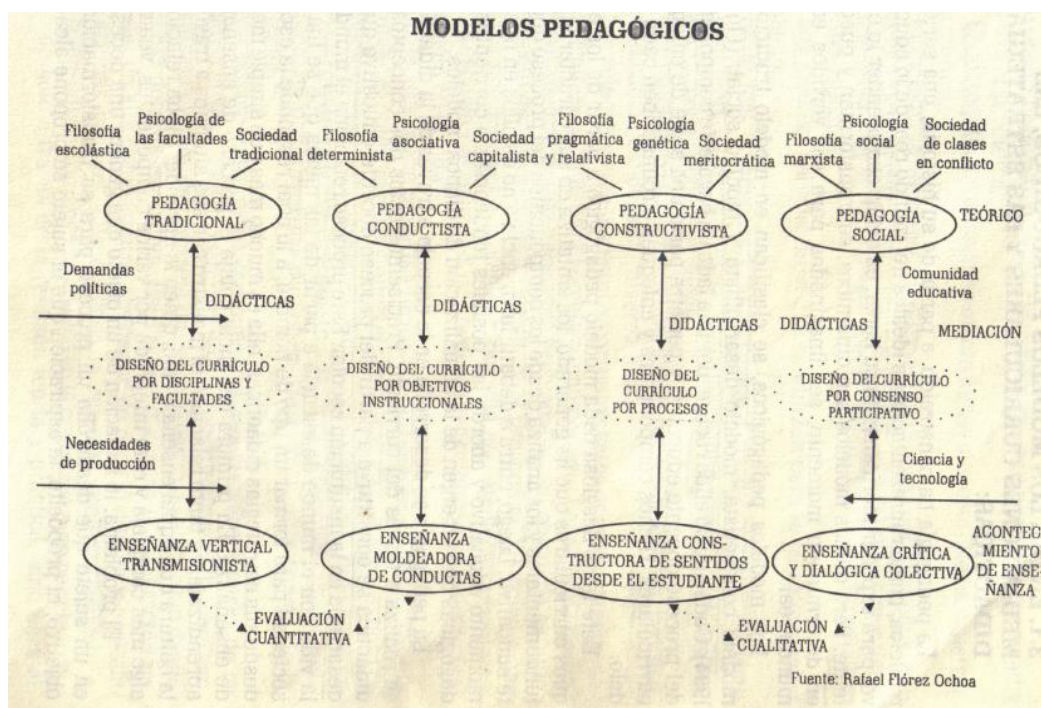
MODELOS PEDAGÓGICOS

Filosofía escolástica
Psicología de las facultades
Sociedad tradicional

PEDAGOGÍA TRADICIONAL

Filosofía determinista
Psicología asociativa
Sociedad capitalista

PEDAGOGÍA CONDUCTISTA

Filosofía pragmática y relativista
Psicología genética
Sociedad meritocrática

PEDAGOGÍA CONSTRUCTIVISTA

Filosofía marxista
Psicología social
Sociedad de clases en conflicto

PEDAGOGÍA SOCIAL

TEÓRICO

Demandas políticas

DIDÁCTICAS

DIDÁCTICAS

DIDÁCTICAS

DIDÁCTICAS

Comunidad educativa

MEDIACIÓN

DISEÑO DEL CURRÍCULO POR DISCIPLINAS Y FACULTADES

DISEÑO DEL CURRÍCULO POR OBJETIVOS INSTRUCCIONALES

DISEÑO DEL CURRÍCULO POR PROCESOS

DISEÑO DELCURRÍCULO POR CONSENSO PARTICIPATIVO

Necesidades de producción

Ciencia y tecnología

ENSEÑANZA VERTICAL TRANSMISIONISTA

ENSEÑANZA MOLDEADORA DE CONDUCTAS

ENSEÑANZA CONSTRUCTORA DE SENTIDOS DESDE EL ESTUDIANTE

ENSEÑANZA CRÍTICA Y DIALÓGICA COLECTIVA

ACONTECIMIENTO DE ENSEÑANZA

EVALUACIÓN CUANTITATIVA

EVALUACIÓN CUALITATIVA

Fuente: Rafael Flórez Ochoa